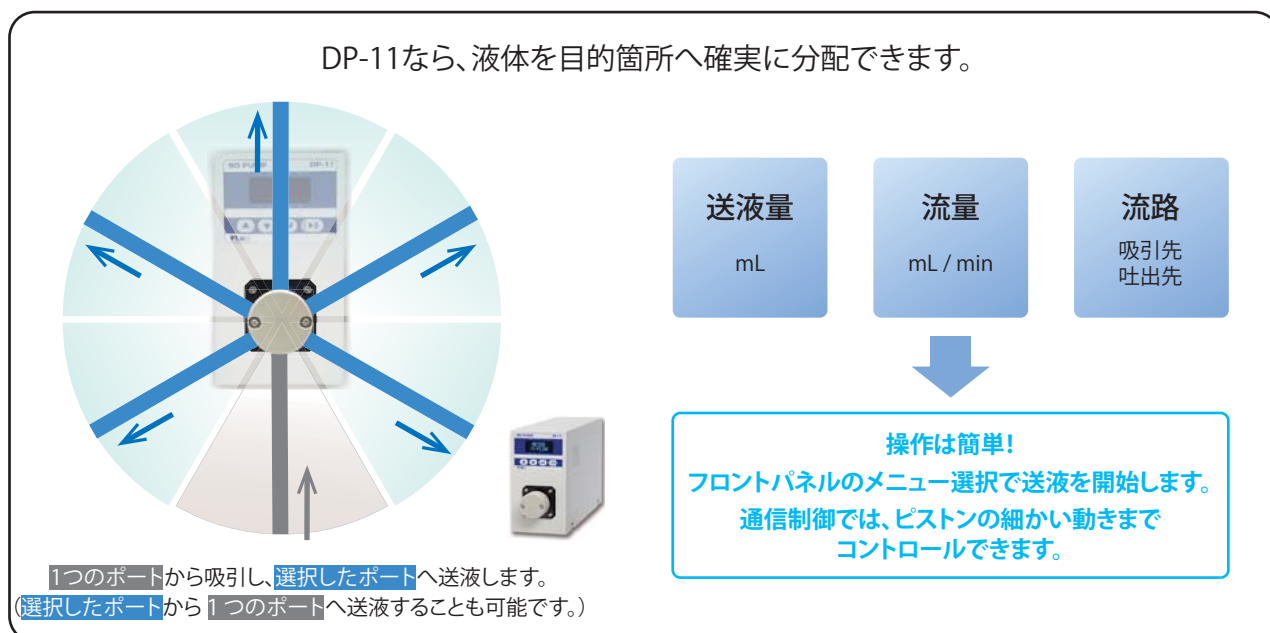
DP-11なら、液体を目的箇所へ確実に分配できます。

SG Pump DP-11

送液量
mL

流量
mL / min

流路
吸引先
吐出先

操作は簡単！
フロントパネルのメニュー選択で送液を開始します。
通信制御では、ピストンの細かい動きまでコントロールできます。

1つのポートから吸引し、選択したポートへ送液します。
（選択したポートから 1 つのポートへ送液することも可能です。）